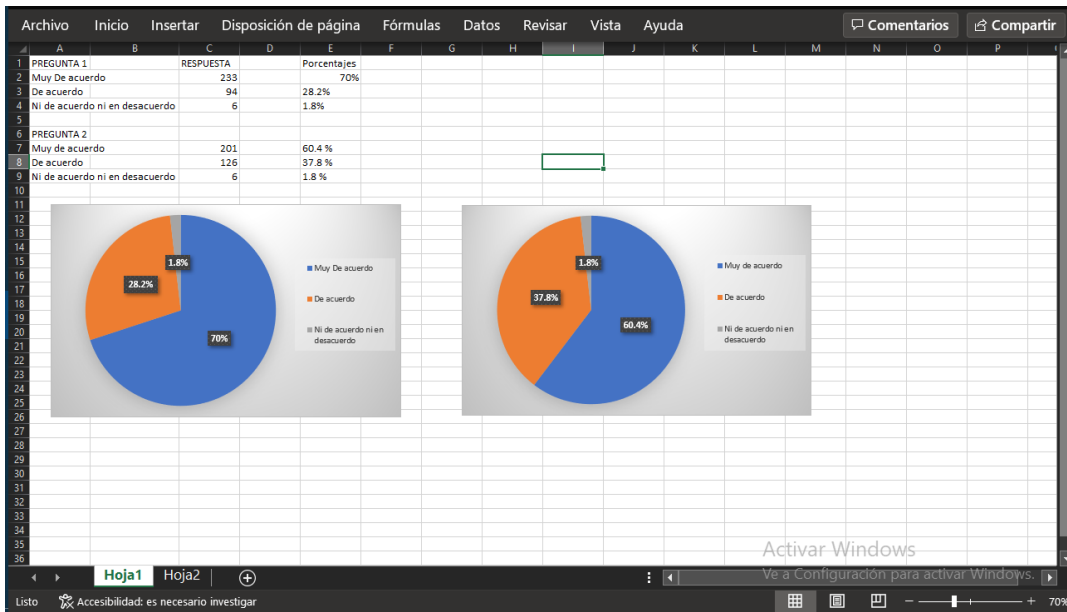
Archivo Inicio Insertar Disposición de página Fórmulas Datos Revisar Vista Ayuda Comentarios Compartir

| | A | B | C | D | E |
|---|---|---|---|---|---|
| 1 | PREGUNTA 1 | | RESPUESTA | | Porcentajes |
| 2 | Muy De acuerdo | | 233 | | 70% |
| 3 | De acuerdo | | 94 | | 28.2% |
| 4 | Ni de acuerdo ni en desacuerdo | | 6 | | 1.8% |
| 5 | | | | | |
| 6 | PREGUNTA 2 | | | | |
| 7 | Muy de acuerdo | | 201 | | 60.4 % |
| 8 | De acuerdo | | 126 | | 37.8 % |
| 9 | Ni de acuerdo ni en desacuerdo | | 6 | | 1.8 % |

F G H I J K L M N O P

1.8%
28.2%
70%
Muy De acuerdo
De acuerdo
Ni de acuerdo ni en desacuerdo

1.8%
37.8%
60.4%
Muy de acuerdo
De acuerdo
Ni de acuerdo ni en desacuerdo

10 11 12 13 14 15 16 17 18 19 20 21 22 23 24 25 26 27 28 29 30 31 32 33 34 35 36

Activar Windows
Ve a Configuración para activar Windows.

Hoja1 Hoja2

Listo Accesibilidad: es necesario investigar 70%